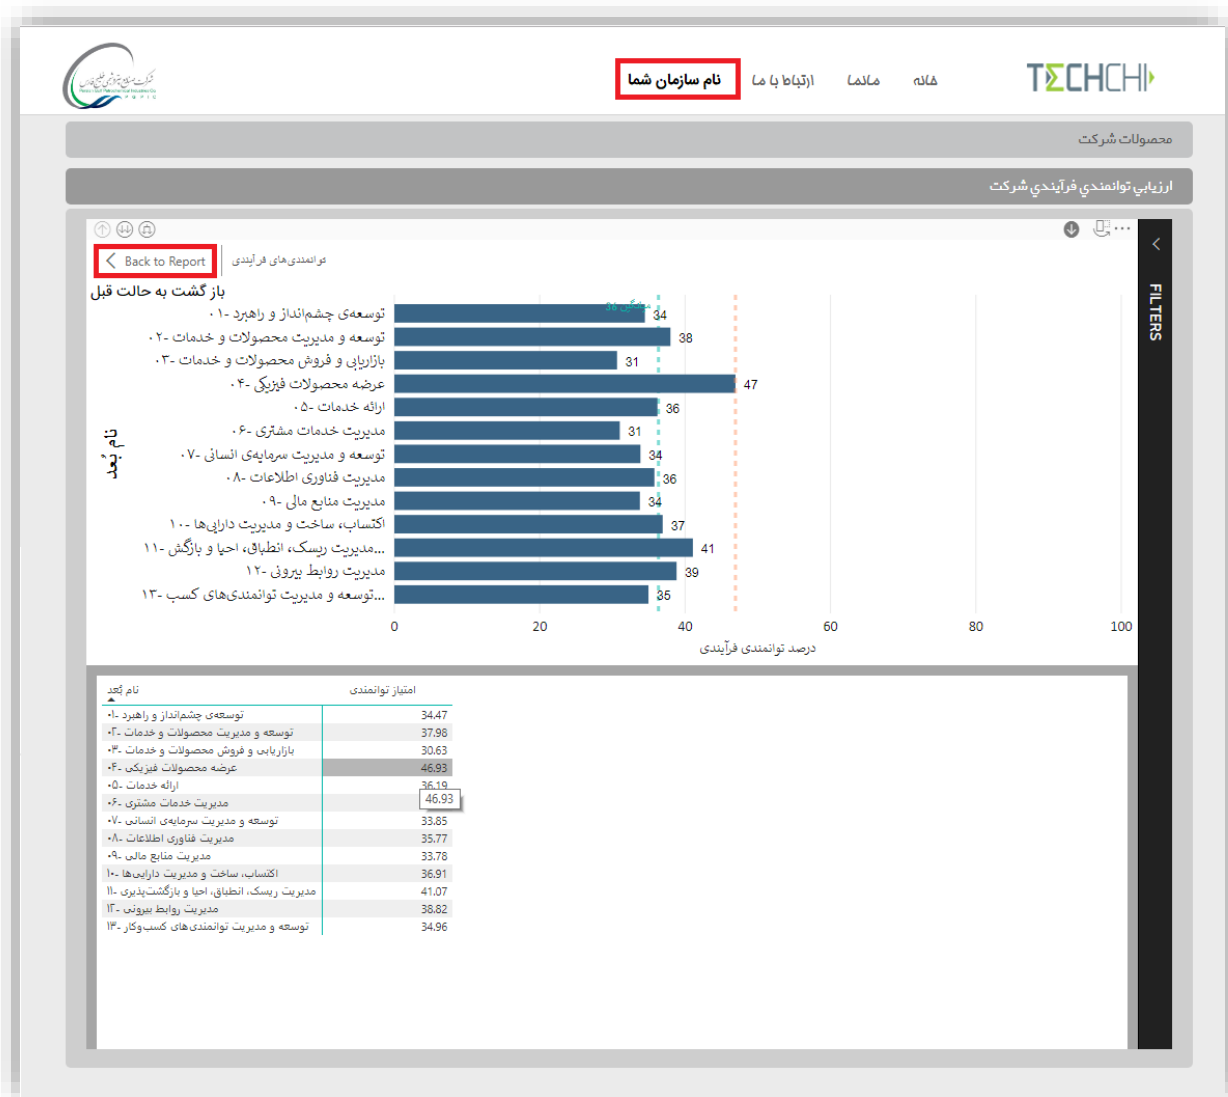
TECHCHI

خانه

ماسا

ارتباط با ما

نام سازمان شما

محصولات شرکت

ارزيابي توانمندي فرآيندي شرکت

FILTERS

Back to Report

توانمندی‌های فرآیندی

باز گشت به حالت قبل

نام بُعد

| نام بُعد | درصد توانمندی فرآیندی |
|---|---|
| توسعه‌ی چشم‌انداز و راهبرد -۰۱ | 34 |
| توسعه و مدیریت محصولات و خدمات -۰۲ | 38 |
| بازاریابی و فروش محصولات و خدمات -۰۳ | 31 |
| عرضه محصولات فیزیکی -۰۴ | 47 |
| ارائه خدمات -۰۵ | 36 |
| مدیریت خدمات مشتری -۰۶ | 31 |
| توسعه و مدیریت سرمایه‌ی انسانی -۰۷ | 34 |
| مدیریت فناوری اطلاعات -۰۸ | 36 |
| مدیریت منابع مالی -۰۹ | 34 |
| اکتساب، ساخت و مدیریت دارایی‌ها -۱۰ | 37 |
| ...مدیریت ریسک، انطباق، احیا و بازگش -۱۱ | 41 |
| مدیریت روابط بیرونی -۱۲ | 39 |
| ...توسعه و مدیریت توانمندی‌های کسب -۱۳ | 35 |

میانگین 36

0 20 40 60 80 100

درصد توانمندی فرآیندی

| نام بُعد | امتیاز توانمندی |
|---|---|
| توسعه‌ی چشم‌انداز و راهبرد -۰۱ | 34.47 |
| توسعه و مدیریت محصولات و خدمات -۰۲ | 37.98 |
| بازاریابی و فروش محصولات و خدمات -۰۳ | 30.63 |
| عرضه محصولات فیزیکی -۰۴ | 46.93 |
| ارائه خدمات -۰۵ | 36.19 |
| مدیریت خدمات مشتری -۰۶ | 46.93 |
| توسعه و مدیریت سرمایه‌ی انسانی -۰۷ | 33.85 |
| مدیریت فناوری اطلاعات -۰۸ | 35.77 |
| مدیریت منابع مالی -۰۹ | 33.78 |
| اکتساب، ساخت و مدیریت دارایی‌ها -۱۰ | 36.91 |
| مدیریت ریسک، انطباق، احیا و بازگشت‌پذیری -۱۱ | 41.07 |
| مدیریت روابط بیرونی -۱۲ | 38.82 |
| توسعه و مدیریت توانمندی‌های کسب‌وکار -۱۳ | 34.96 |